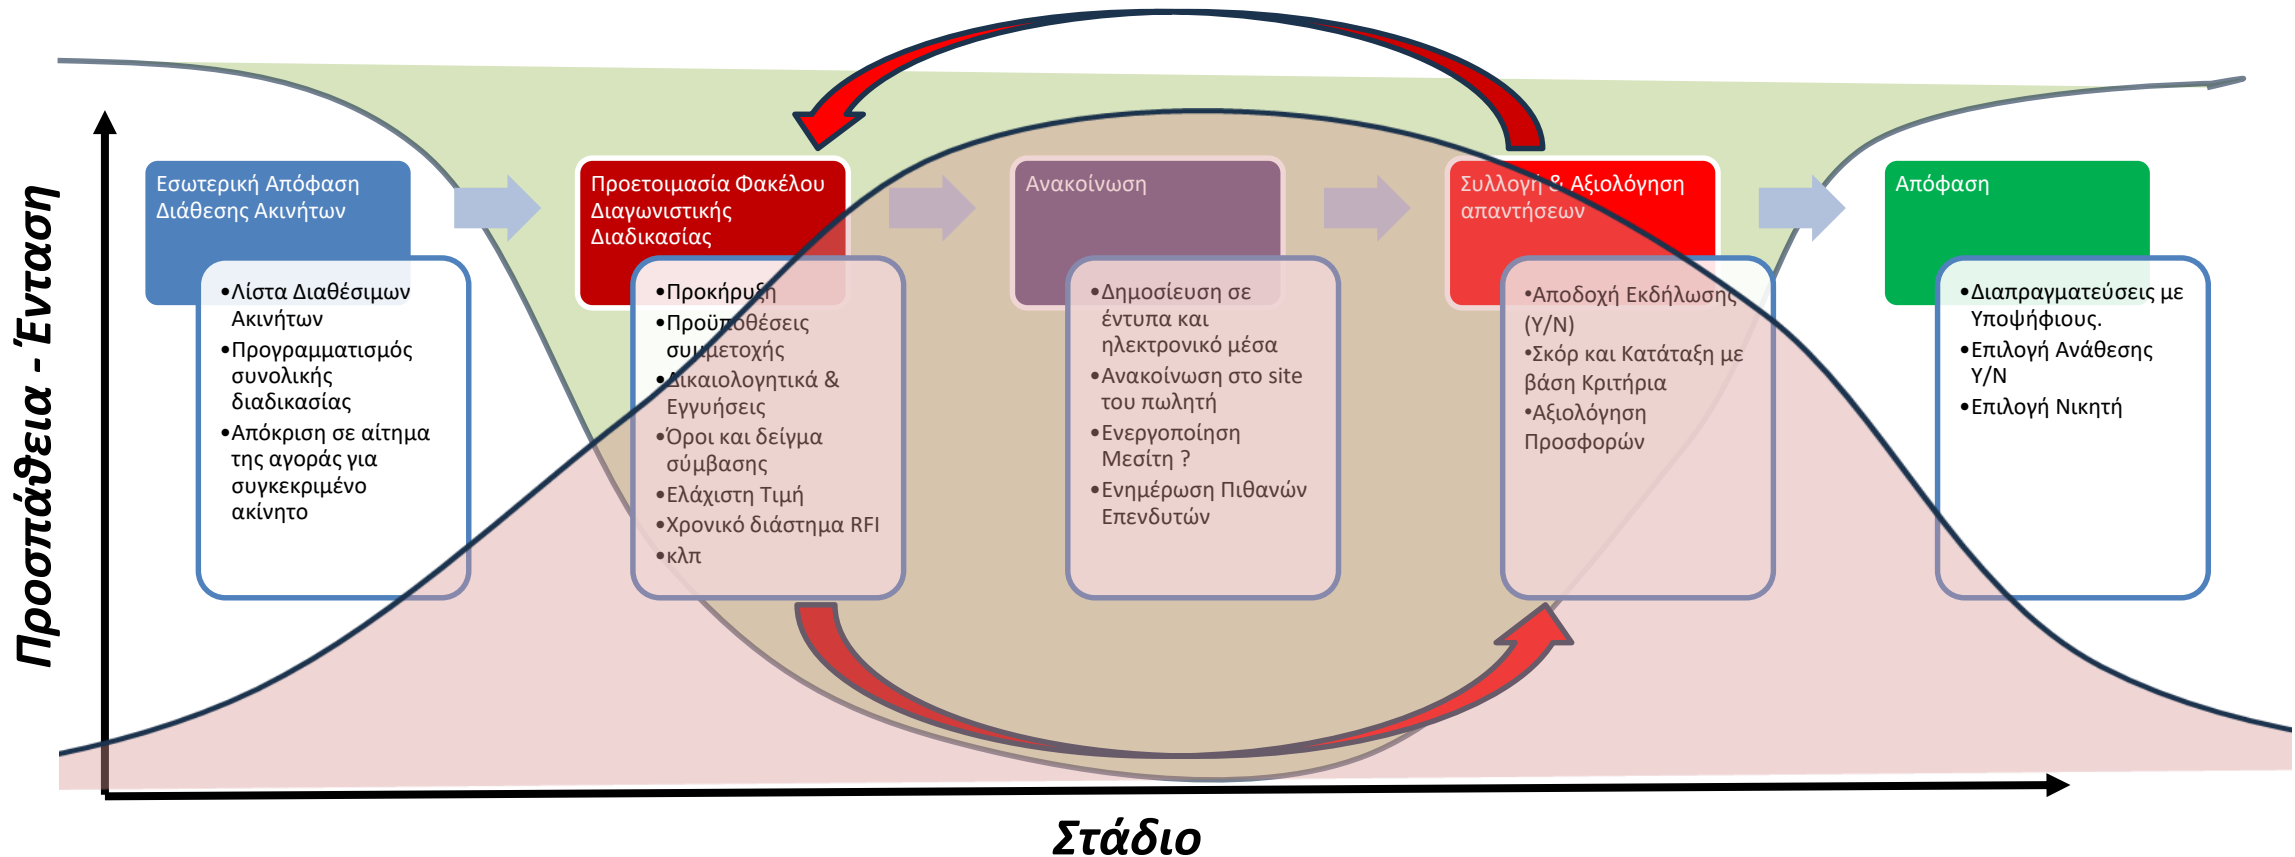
Προσπάθεια - Ένταση

Εσωτερική Απόφαση Διάθεσης Ακινήτων

•Λίστα Διαθέσιμων Ακινήτων
•Προγραμματισμός συνολικής διαδικασίας
•Απόκριση σε αίτημα της αγοράς για συγκεκριμένο ακίνητο

Προετοιμασία Φακέλου Διαγωνιστικής Διαδικασίας

•Προκήρυξη
•Προϋποθέσεις συμμετοχής
•Δικαιολογητικά & Εγγυήσεις
•Όροι και δείγμα σύμβασης
•Ελάχιστη Τιμή
•Χρονικό διάστημα RFI
•κλπ

Ανακοίνωση

•Δημοσίευση σε έντυπα και ηλεκτρονικό μέσα
•Ανακοίνωση στο site του πωλητή
•Ενεργοποίηση Μεσίτη ?
•Ενημέρωση Πιθανών Επενδυτών

Συλλογή & Αξιολόγηση απαντήσεων

•Αποδοχή Εκδήλωσης (Y/N)
•Σκόρ και Κατάταξη με βάση Κριτήρια
•Αξιολόγηση Προσφορών

Απόφαση

•Διαπραγματεύσεις με Υποψήφιους.
•Επιλογή Ανάθεσης Y/N
•Επιλογή Νικητή

Στάδιο